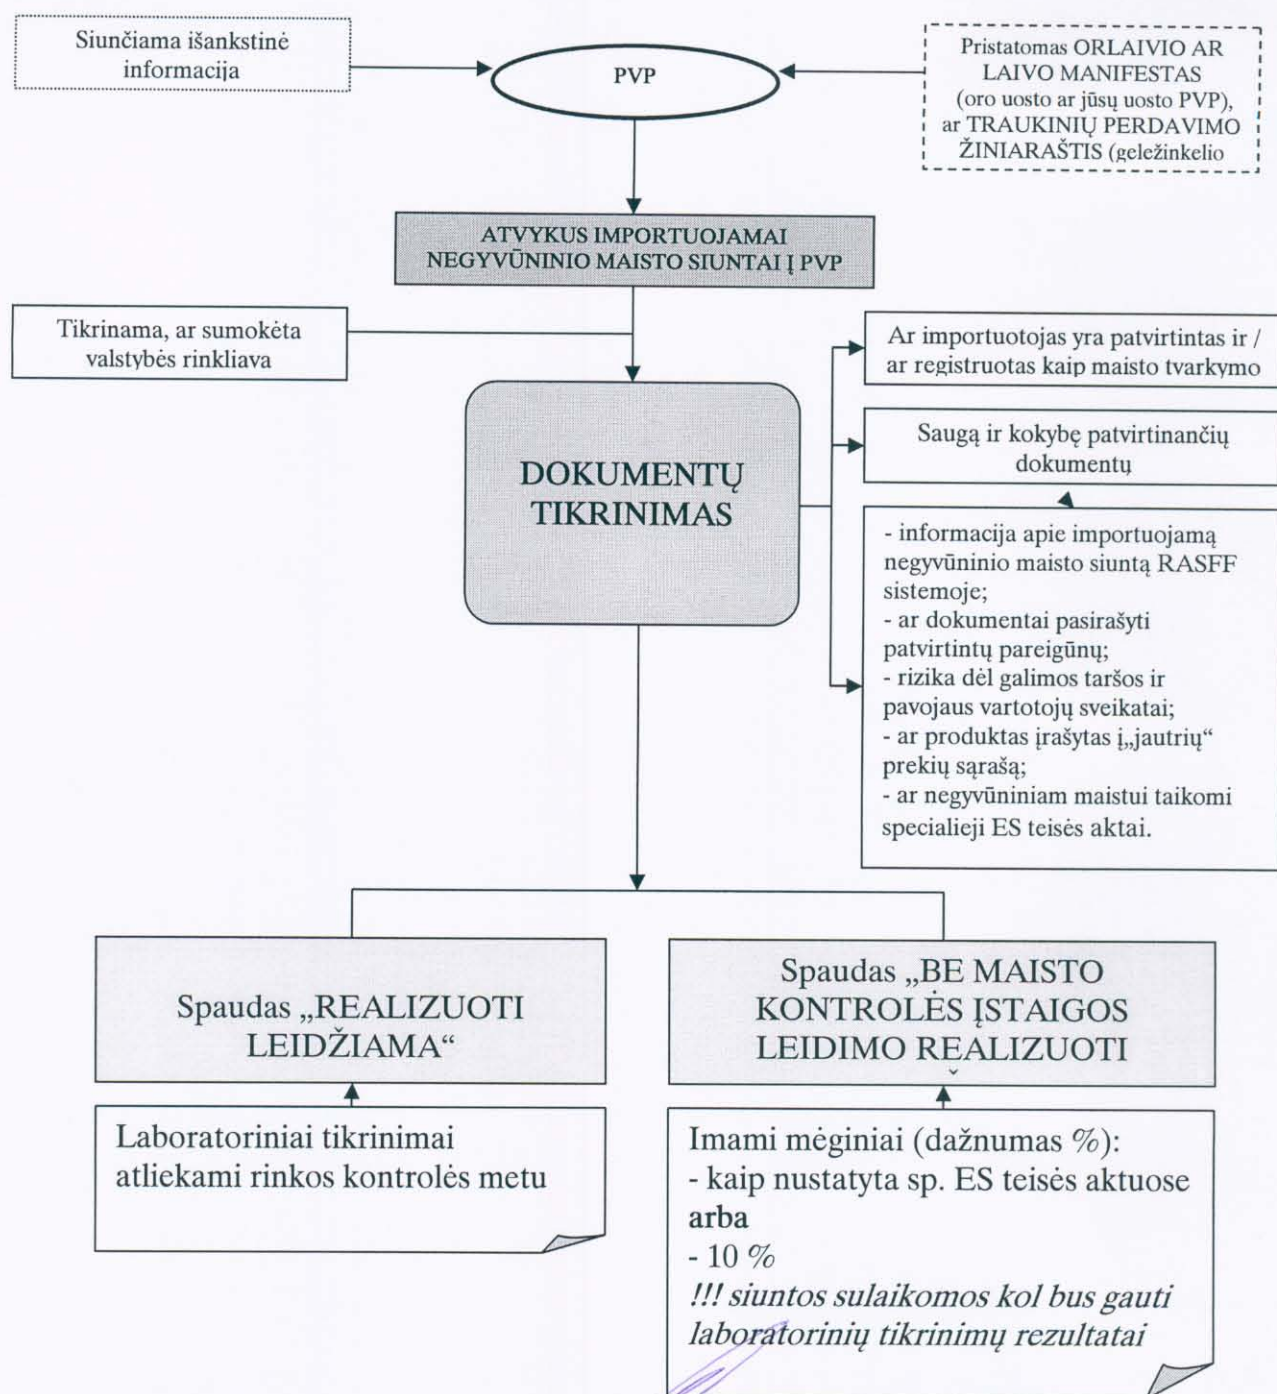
Siunčiama išankstinė informacija

PVP

Pristatomas ORLAIVIO AR LAIVO MANIFESTAS (oro uosto ar jūsų uosto PVP), ar TRAUKINIŲ PERDAVIMO ŽINIARAŠTIS (geležinkelio

ATVYKUS IMPORTUOJAMAI NEGYVŪNINIO MAISTO SIUNTAI Į PVP

Tikrinama, ar sumokėta valstybės rinkliava

DOKUMENTŲ TIKRINIMAS

Ar importuotojas yra patvirtintas ir / ar registruotas kaip maisto tvarkymo

Saugą ir kokybę patvirtinančių dokumentų

- informacija apie importuojamą negyvūninio maisto siuntą RASFF sistemoje;
- ar dokumentai pasirašyti patvirtintų pareigūnų;
- rizika dėl galimos taršos ir pavojaus vartotojų sveikatai;
- ar produktas įrašytas į„jautrių“ prekių sąrašą;
- ar negyvūniniam maistui taikomi specialieji ES teisės aktai.

Spaudas „REALIZUOTI LEIDŽIAMA“

Spaudas „BE MAISTO KONTROLĖS ĮSTAIGOS LEIDIMO REALIZUOTI

Laboratoriniai tikrinimai atliekami rinkos kontrolės metu

Imami mėginiai (dažnumas %):
- kaip nustatyta sp. ES teisės aktuose
arba
- 10 %
!!! siuntos sulaikomos kol bus gauti laboratorinių tikrinimų rezultatai